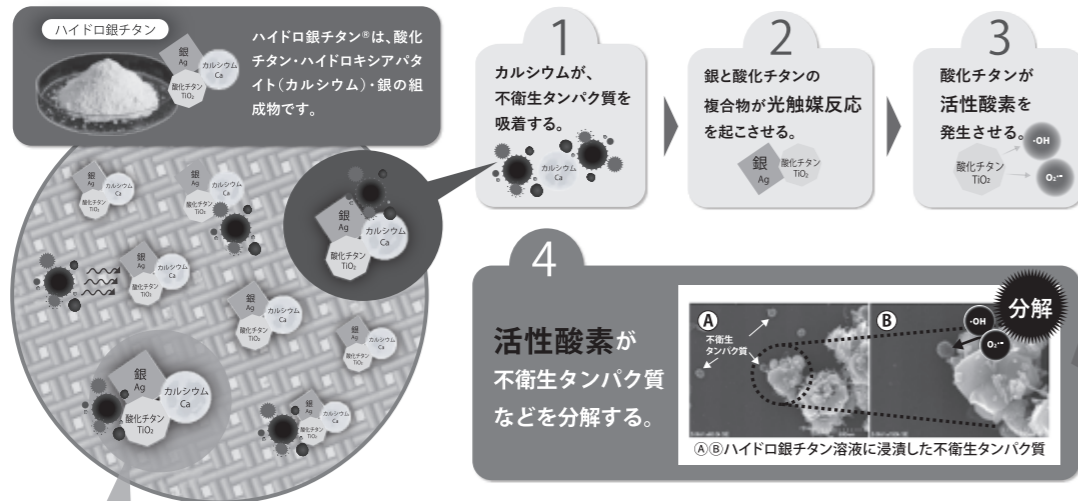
ハイドロ銀チタン

銀 Ag
カルシウム Ca
酸化チタン $TiO_2$

ハイドロ銀チタン®は、酸化チタン・ハイドロキシアパタイト(カルシウム)・銀の組成物です。

銀 Ag
カルシウム Ca
酸化チタン $TiO_2$

銀 Ag
カルシウム Ca
酸化チタン $TiO_2$

1
カルシウムが、不衛生タンパク質を吸着する。
カルシウム Ca

2
銀と酸化チタンの複合物が光触媒反応を起こさせる。
銀 Ag
酸化チタン $TiO_2$

3
酸化チタンが活性酸素を発生させる。
酸化チタン $TiO_2$
·OH
$O_2^{-}$

4
活性酸素が不衛生タンパク質などを分解する。

Ⓐ
不衛生タンパク質
Ⓑ
·OH
$O_2^{-}$
分解

ⒶⒷハイドロ銀チタン溶液に浸漬した不衛生タンパク質